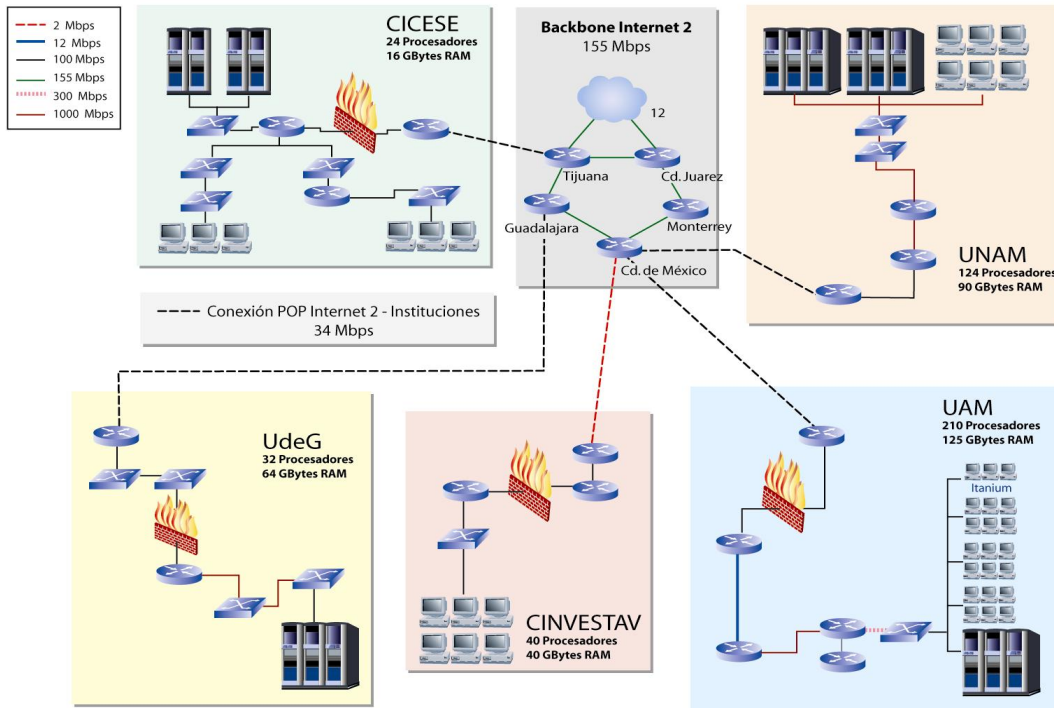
2 Mbps
12 Mbps
100 Mbps
155 Mbps
300 Mbps
1000 Mbps

CICESE
24 Procesadores
16 GBytes RAM

Backbone Internet 2
155 Mbps

12

Tijuana
Cd. Juarez
Guadalajara
Monterrey
Cd. de México

UNAM
124 Procesadores
90 GBytes RAM

Conexión POP Internet 2 - Instituciones
34 Mbps

UdeG
32 Procesadores
64 GBytes RAM

CINVESTAV
40 Procesadores
40 GBytes RAM

UAM
210 Procesadores
125 GBytes RAM

Itanium